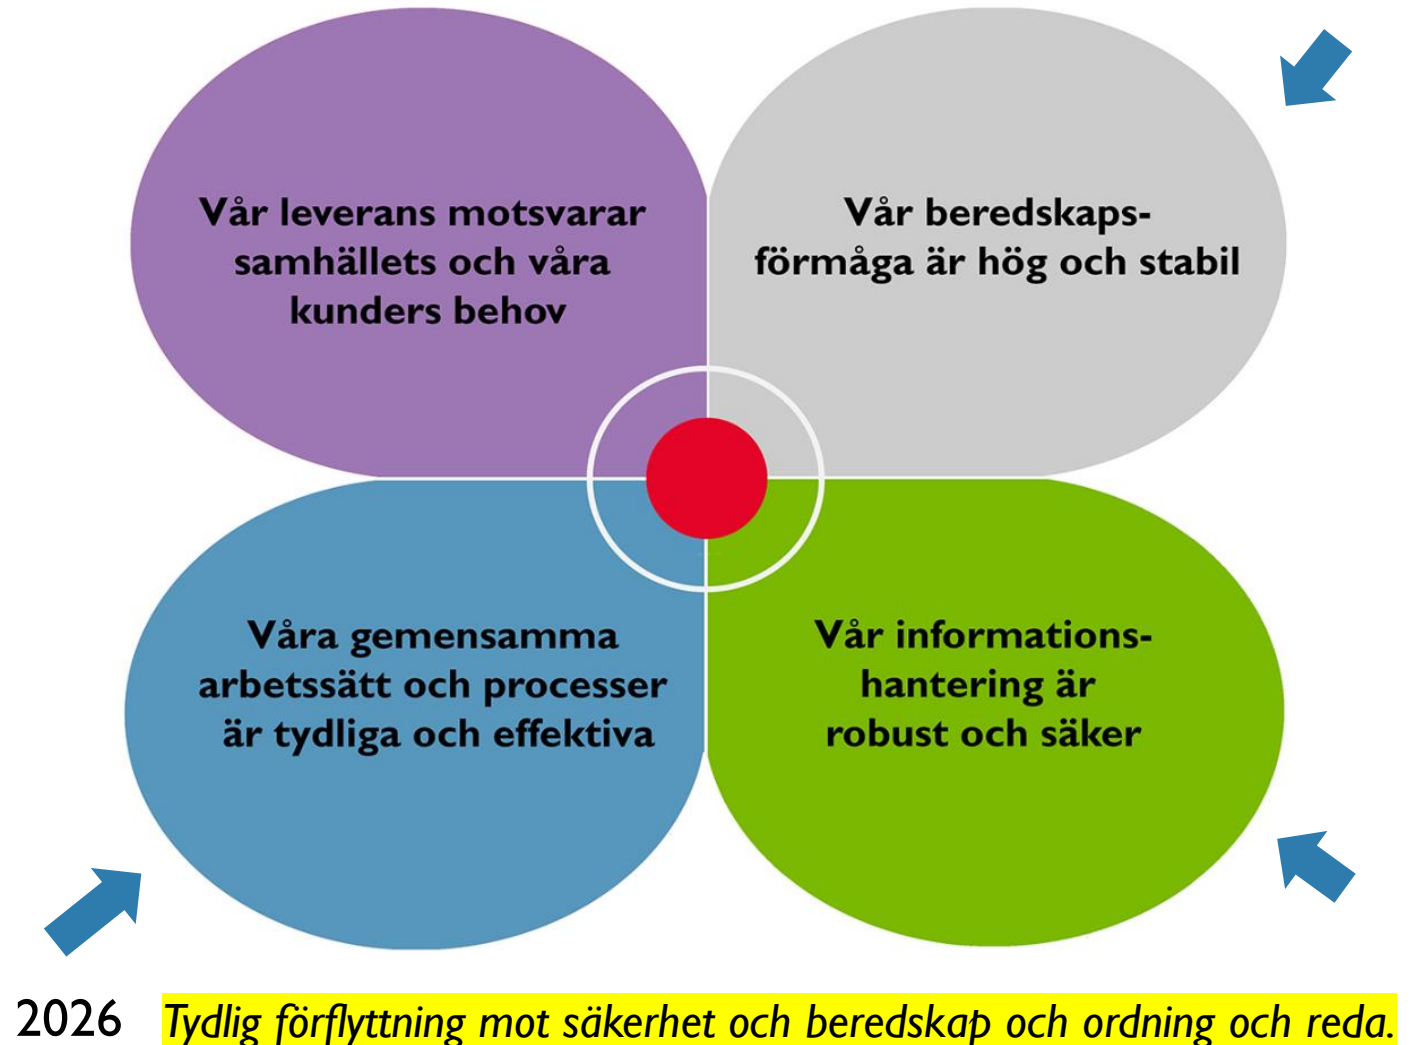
Vår leverans motsvarar samhällets och våra kunders behov

Vår beredskapsförmåga är hög och stabil

Våra gemensamma arbetssätt och processer är tydliga och effektiva

Vår informationshantering är robust och säker

2026 Tydlig förflyttning mot säkerhet och beredskap och ordning och reda.